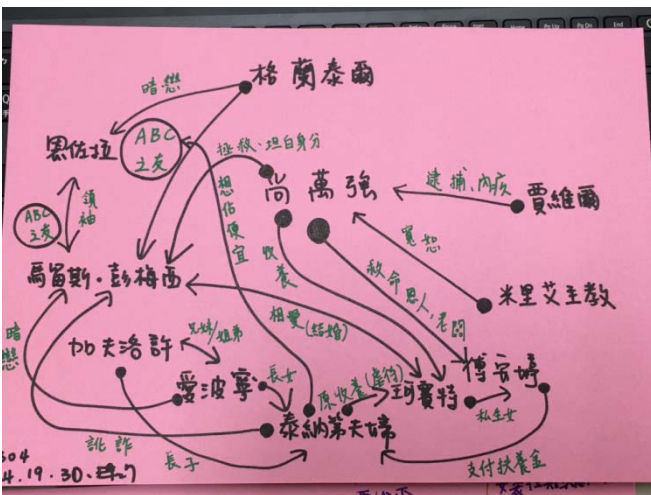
格蘭泰爾

暗戀

恩佐拉

ABC 主友

挽救、坦白身分

尚萬強

逮捕、內疚

賈維爾

ABC 主友

領袖

想佔便宜

收養

寬恕

馬留斯・彭梅西

救命恩人、老闆

米里艾主教

相愛(結婚)

暗戀

加夫洛許

兄弟/姐弟

愛波寧

長女

原收養(虐待)

珂賽特

博兮婷

私生女

泰納第夫婦

詐欺

長子

支付扶養金

504

4.19.30.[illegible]